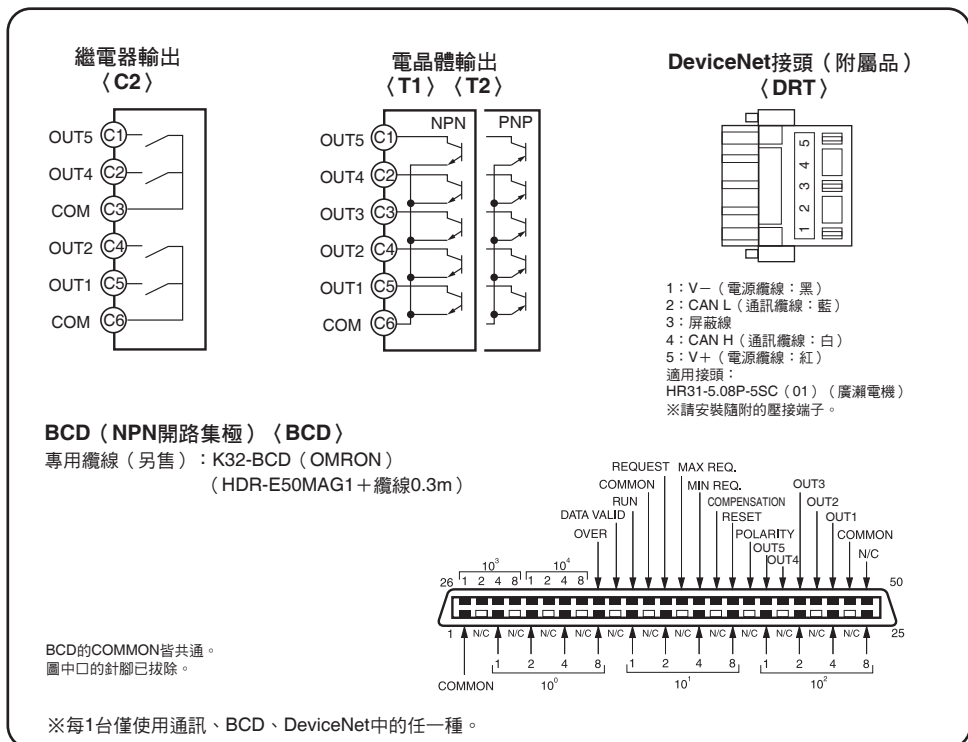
繼電器輸出
〈C2〉

OUT5 C1
OUT4 C2
COM C3
OUT2 C4
OUT1 C5
COM C6

電晶體輸出
〈T1〉〈T2〉

NPN PNP

OUT5 C1
OUT4 C2
OUT3 C3
OUT2 C4
OUT1 C5
COM C6

DeviceNet接頭（附屬品）
〈DRT〉

5
4
3
2
1

1：V－（電源纜線：黑）
2：CAN L（通訊纜線：藍）
3：屏蔽線
4：CAN H（通訊纜線：白）
5：V＋（電源纜線：紅）
適用接頭：
HR31-5.08P-5SC（01）（廣瀨電機）
※請安裝隨附的壓接端子。

BCD（NPN開路集極）〈BCD〉
專用纜線（另售）：K32-BCD（OMRON）
（HDR-E50MAG1＋纜線0.3m）

REQUEST MAX REQ.
COMMON MIN REQ.
RUN COMPENSATION
DATA VALID RESET
OVER POLARITY
OUT5
OUT4
OUT3
OUT2
OUT1
COMMON
N/C

$10^3$ $10^4$
26 1 2 4 8 1 2 4 8 50

1 N/C N/C N/C N/C N/C N/C N/C N/C N/C N/C N/C N/C 25
1 2 4 8 1 2 4 8 1 2 4 8
COMMON $10^0$ $10^1$ $10^2$

BCD的COMMON皆共通。
圖中□的針腳已拔除。

※每1台僅使用通訊、BCD、DeviceNet中的任一種。